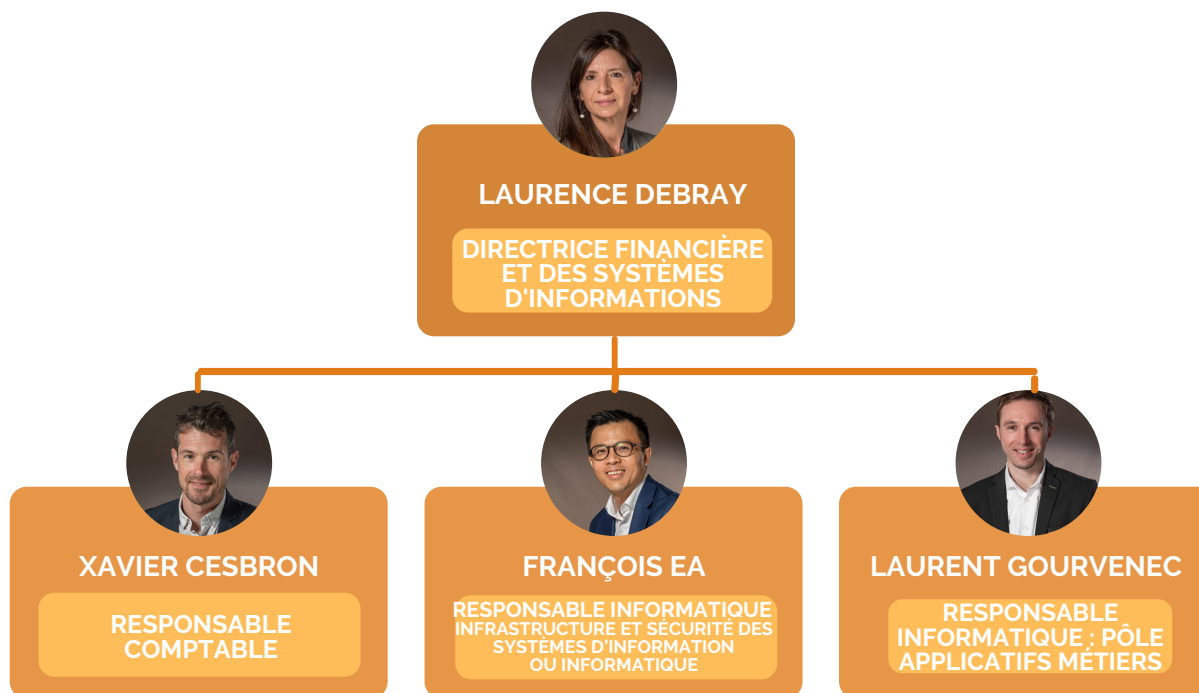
LAURENCE DEBRAY

DIRECTRICE FINANCIÈRE ET DES SYSTÈMES D'INFORMATIONS

XAVIER CESBRON

RESPONSABLE COMPTABLE

FRANÇOIS EA

RESPONSABLE INFORMATIQUE INFRASTRUCTURE ET SÉCURITÉ DES SYSTÈMES D'INFORMATION OU INFORMATIQUE

LAURENT GOURVENEC

RESPONSABLE INFORMATIQUE : PÔLE APPLICATIFS MÉTIERS